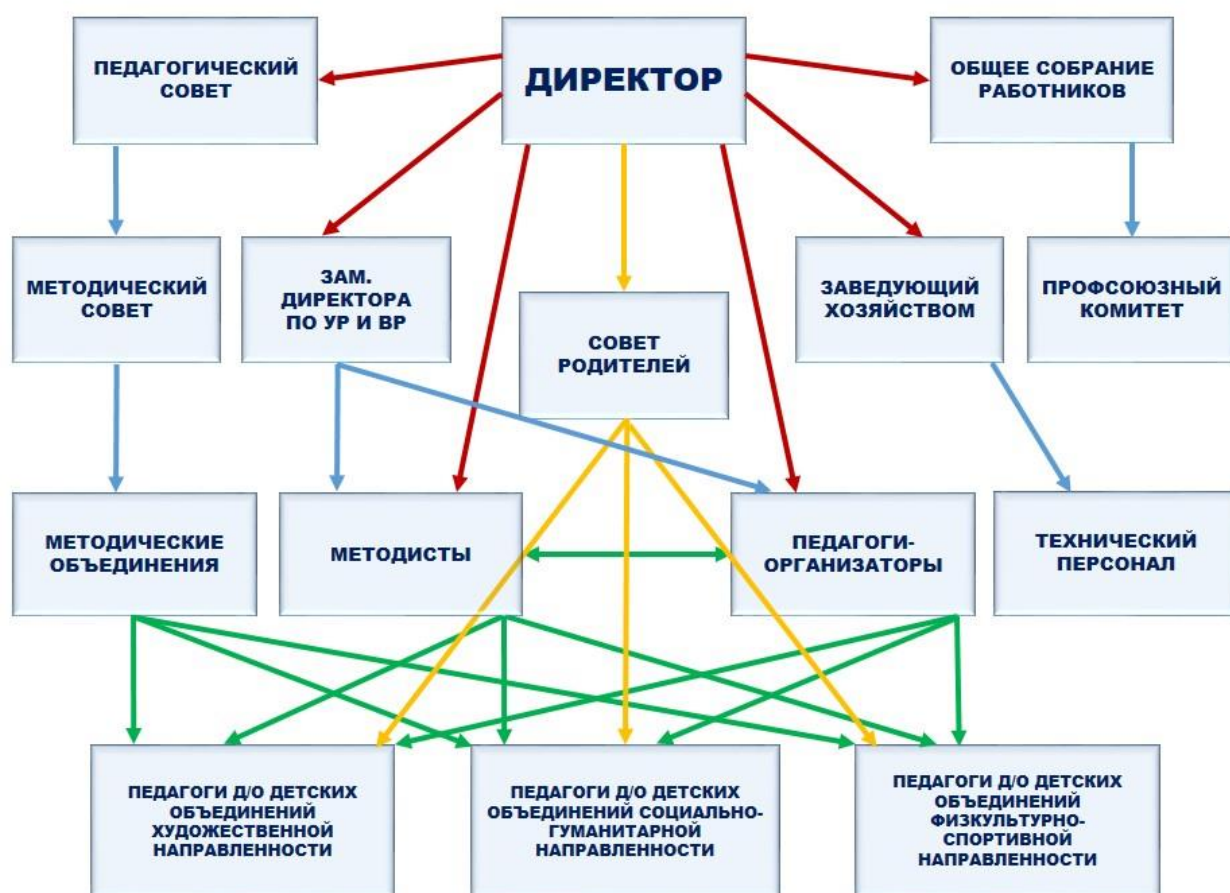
ПЕДАГОГИЧЕСКИЙ СОВЕТ

ДИРЕКТОР

ОБЩЕЕ СОБРАНИЕ РАБОТНИКОВ

МЕТОДИЧЕСКИЙ СОВЕТ

ЗАМ. ДИРЕКТОРА ПО УР И ВР

СОВЕТ РОДИТЕЛЕЙ

ЗАВЕДУЮЩИЙ ХОЗЯЙСТВОМ

ПРОФСОЮЗНЫЙ КОМИТЕТ

МЕТОДИЧЕСКИЕ ОБЪЕДИНЕНИЯ

МЕТОДИСТЫ

ПЕДАГОГИ-ОРГАНИЗАТОРЫ

ТЕХНИЧЕСКИЙ ПЕРСОНАЛ

ПЕДАГОГИ Д/О ДЕТСКИХ ОБЪЕДИНЕНИЙ ХУДОЖЕСТВЕННОЙ НАПРАВЛЕННОСТИ

ПЕДАГОГИ Д/О ДЕТСКИХ ОБЪЕДИНЕНИЙ СОЦИАЛЬНО-ГУМАНИТАРНОЙ НАПРАВЛЕННОСТИ

ПЕДАГОГИ Д/О ДЕТСКИХ ОБЪЕДИНЕНИЙ ФИЗКУЛЬТУРНО-СПОРТИВНОЙ НАПРАВЛЕННОСТИ